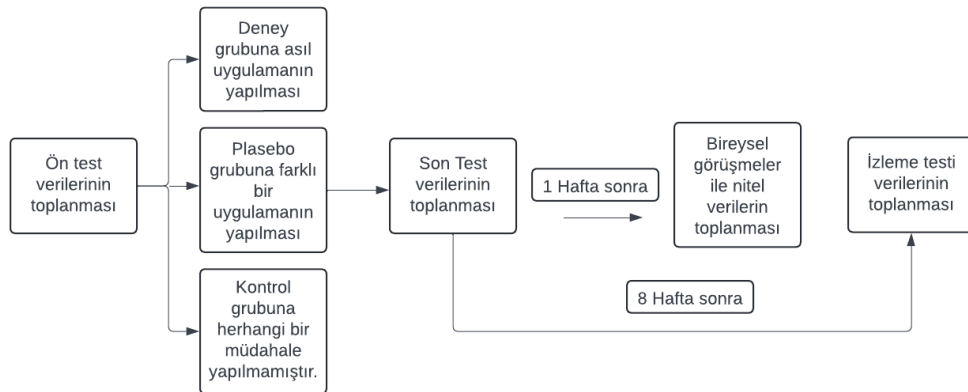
Ön test verilerinin toplanması

Deney grubuna asıl uygulamanın yapılması

Plasebo grubuna farklı bir uygulamanın yapılması

Kontrol grubuna herhangi bir müdahale yapılmamıştır.

Son Test verilerinin toplanması

1 Hafta sonra

Bireysel görüşmeler ile nitel verilerin toplanması

İzleme testi verilerinin toplanması

8 Hafta sonra